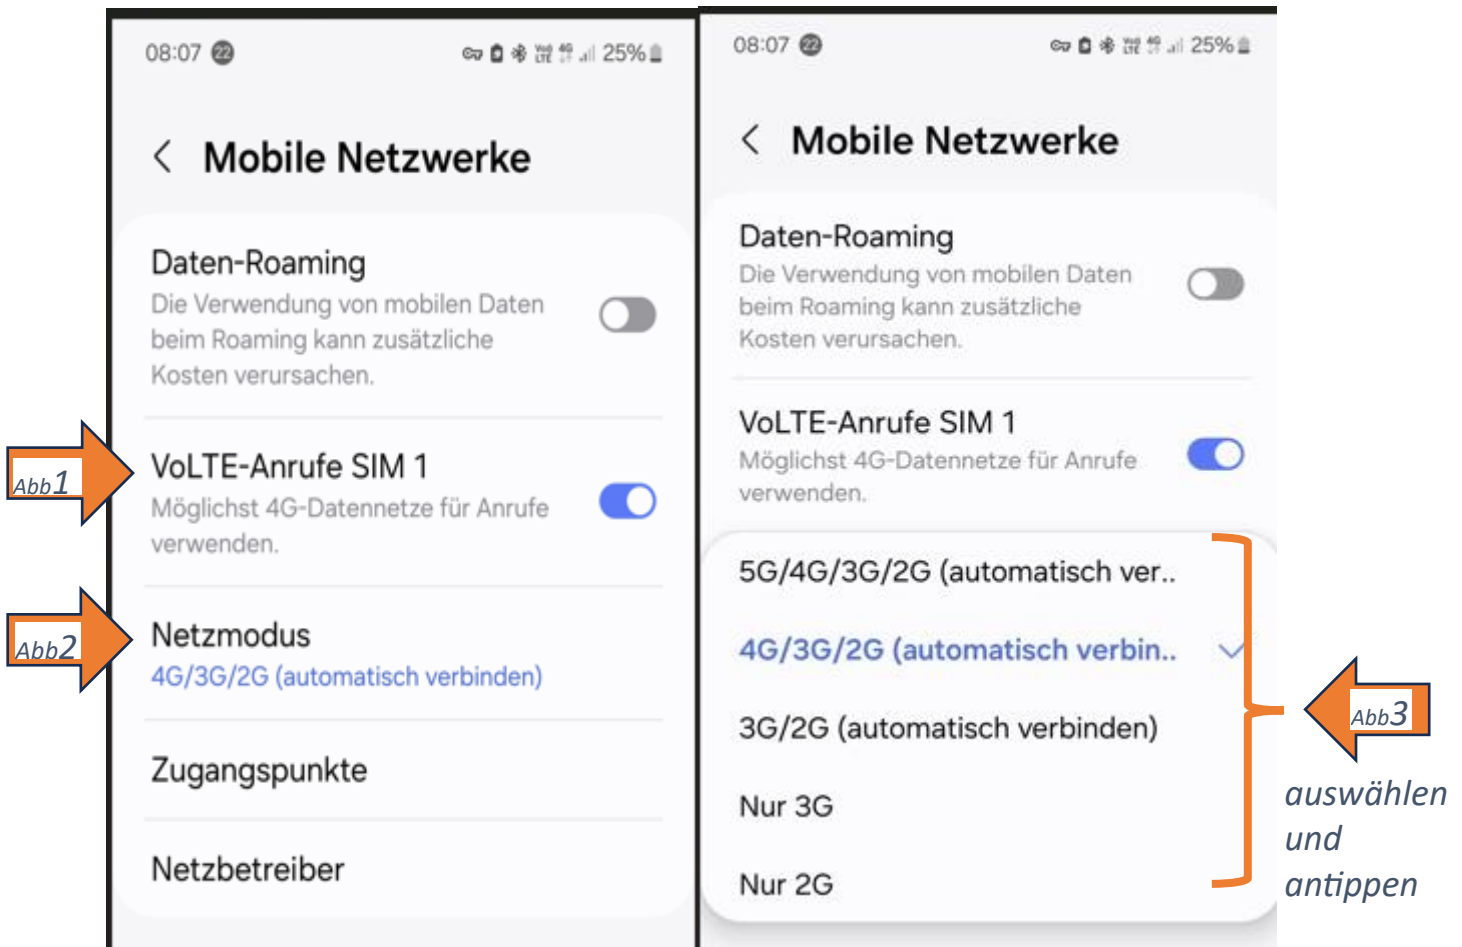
08:07 22 25%

< Mobile Netzwerke

Daten-Roaming
Die Verwendung von mobilen Daten beim Roaming kann zusätzliche Kosten verursachen.

Abb1

VoLTE-Anrufe SIM 1
Möglichst 4G-Datennetze für Anrufe verwenden.

Abb2

Netzmodus
4G/3G/2G (automatisch verbinden)

Zugangspunkte

Netzbetreiber

08:07 22 25%

< Mobile Netzwerke

Daten-Roaming
Die Verwendung von mobilen Daten beim Roaming kann zusätzliche Kosten verursachen.

VoLTE-Anrufe SIM 1
Möglichst 4G-Datennetze für Anrufe verwenden.

5G/4G/3G/2G (automatisch ver..

4G/3G/2G (automatisch verbin..

3G/2G (automatisch verbinden)

Nur 3G

Nur 2G

Abb3

auswählen und antippen